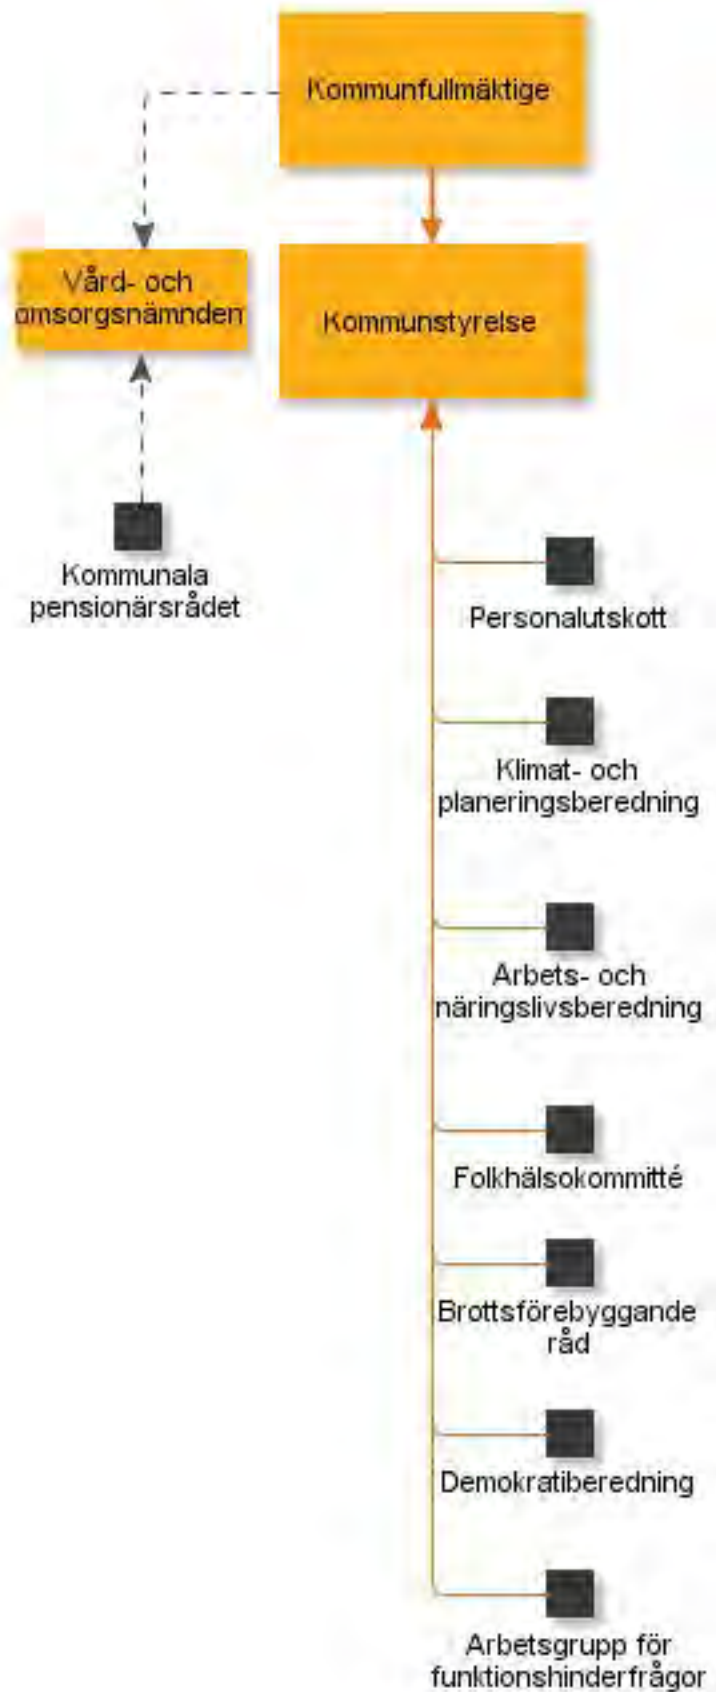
Kommunfullmäktige

Vård- och omsorgsnämnden

Kommunstyrelse

Kommunala pensionärsrådet

Personalutskott

Klimat- och planeringsberedning

Arbets- och näringslivsberedning

Folkhälsokommitté

Brottsförebyggande råd

Demokratiberedning

Arbetsgrupp för funktionshinderfrågor